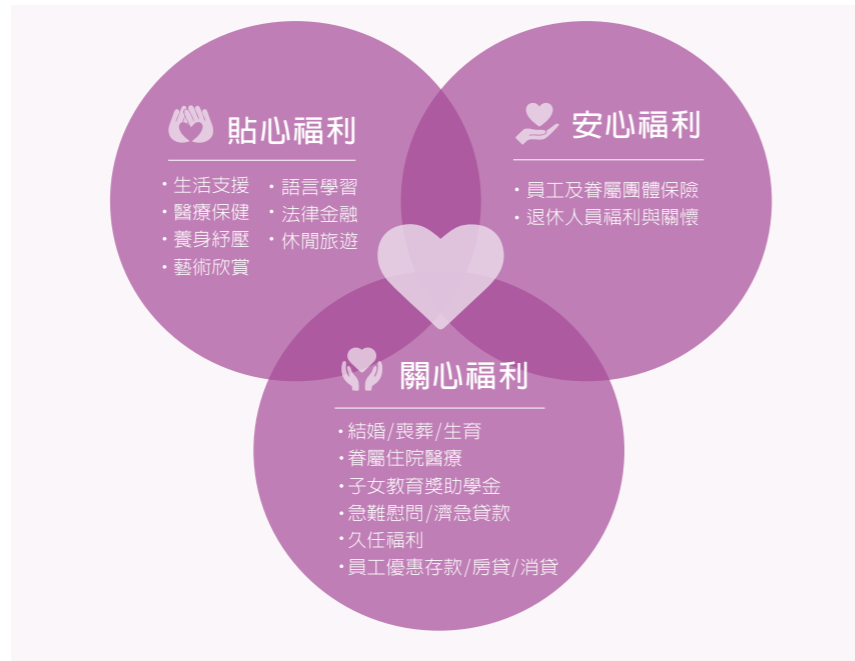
貼心福利

・生活支援
・醫療保健
・養身紓壓
・藝術欣賞
・語言學習
・法律金融
・休閒旅遊

安心福利

・員工及眷屬團體保險
・退休人員福利與關懷

關心福利

・結婚/喪葬/生育
・眷屬住院醫療
・子女教育獎助學金
・急難慰問/濟急貸款
・久任福利
・員工優惠存款/房貸/消貸